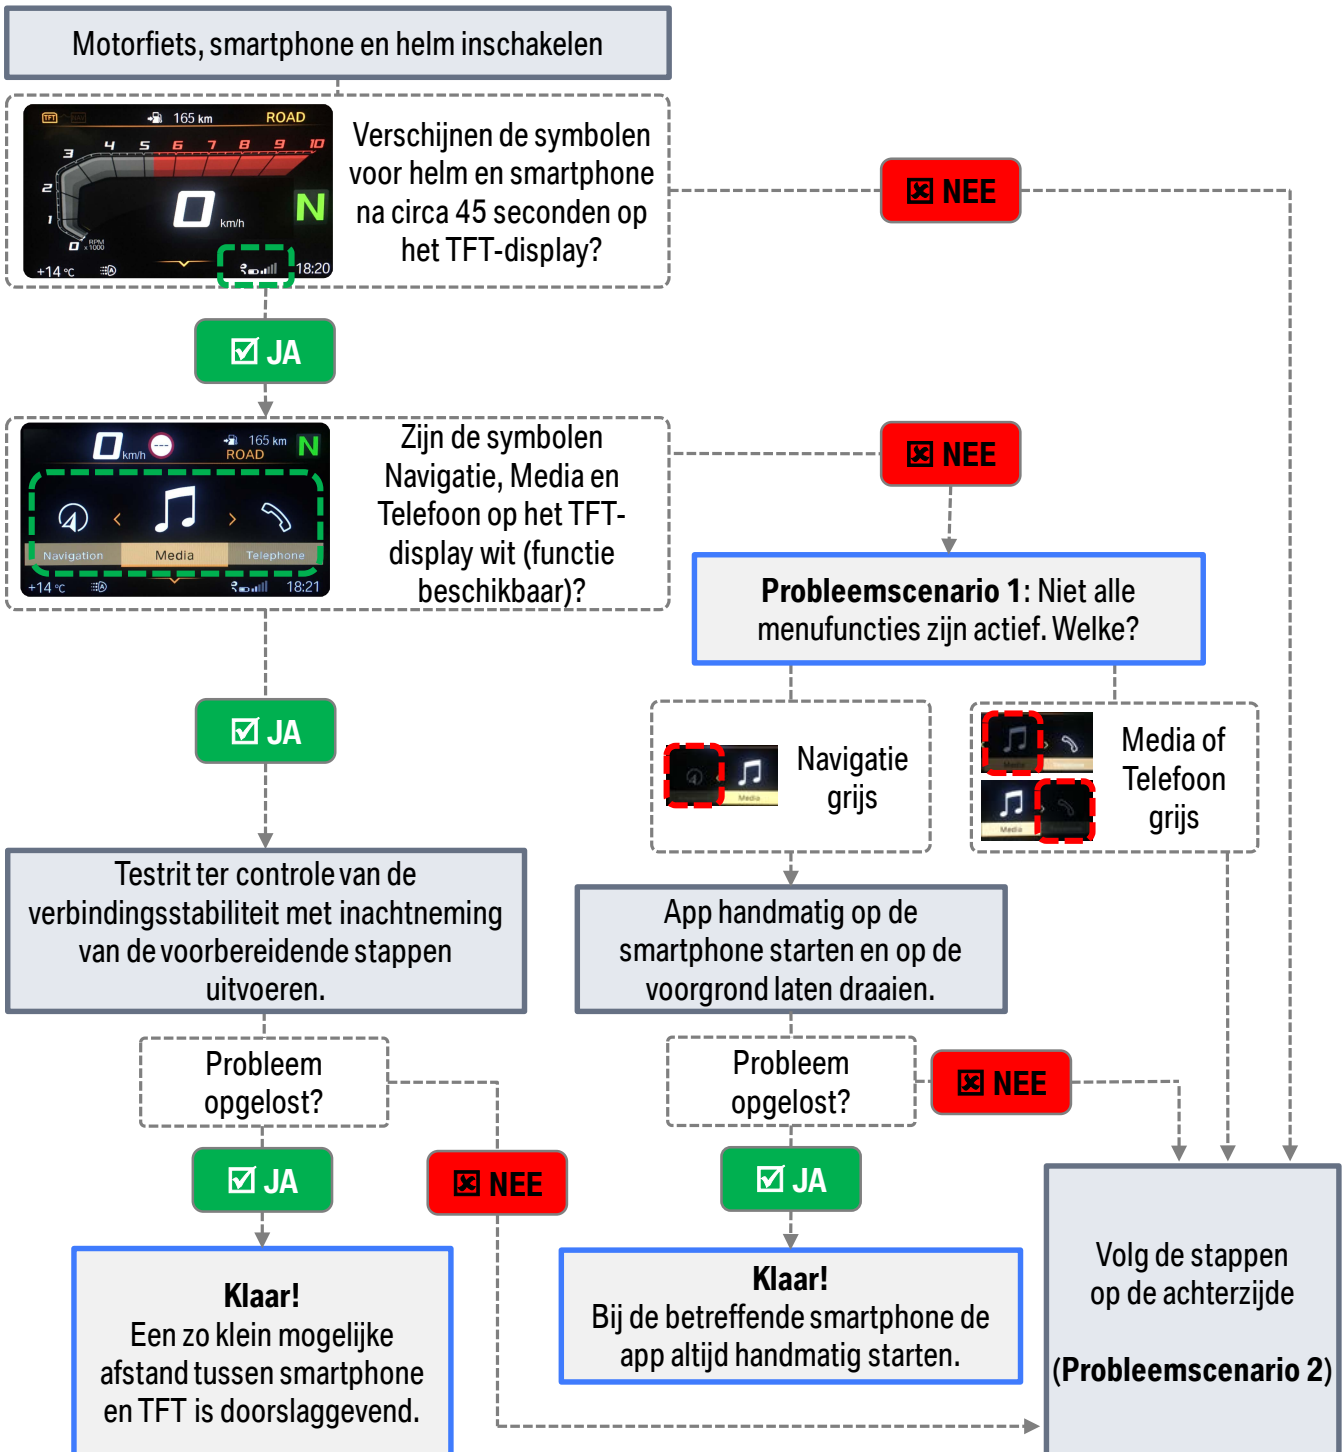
Motorfiets, smartphone en helm inschakelen

TFT 165 km ROAD
3 4 5 6 7 8 9 10
2
1
0 RPM x 1000
0 km/h N
+14 °C 18:20

Verschijnen de symbolen voor helm en smartphone na circa 45 seconden op het TFT-display?

☒ NEE

☑ JA

0 km/h 165 km ROAD N
Navigation Media Telephone
+14 °C 18:21

Zijn de symbolen Navigatie, Media en Telefoon op het TFT-display wit (functie beschikbaar)?

☒ NEE

**Probleemscenario 1**: Niet alle menufuncties zijn actief. Welke?

Media
Navigatie grijs

Media Telephone
Media
Media of Telefoon grijs

☑ JA

Testrit ter controle van de verbindingsstabiliteit met inachtneming van de voorbereidende stappen uitvoeren.

App handmatig op de smartphone starten en op de voorgrond laten draaien.

Probleem opgelost?

Probleem opgelost?

☒ NEE

☑ JA

☒ NEE

☑ JA

**Klaar!**
Een zo klein mogelijke afstand tussen smartphone en TFT is doorslaggevend.

**Klaar!**
Bij de betreffende smartphone de app altijd handmatig starten.

Volg de stappen op de achterzijde

(**Probleemscenario 2**)